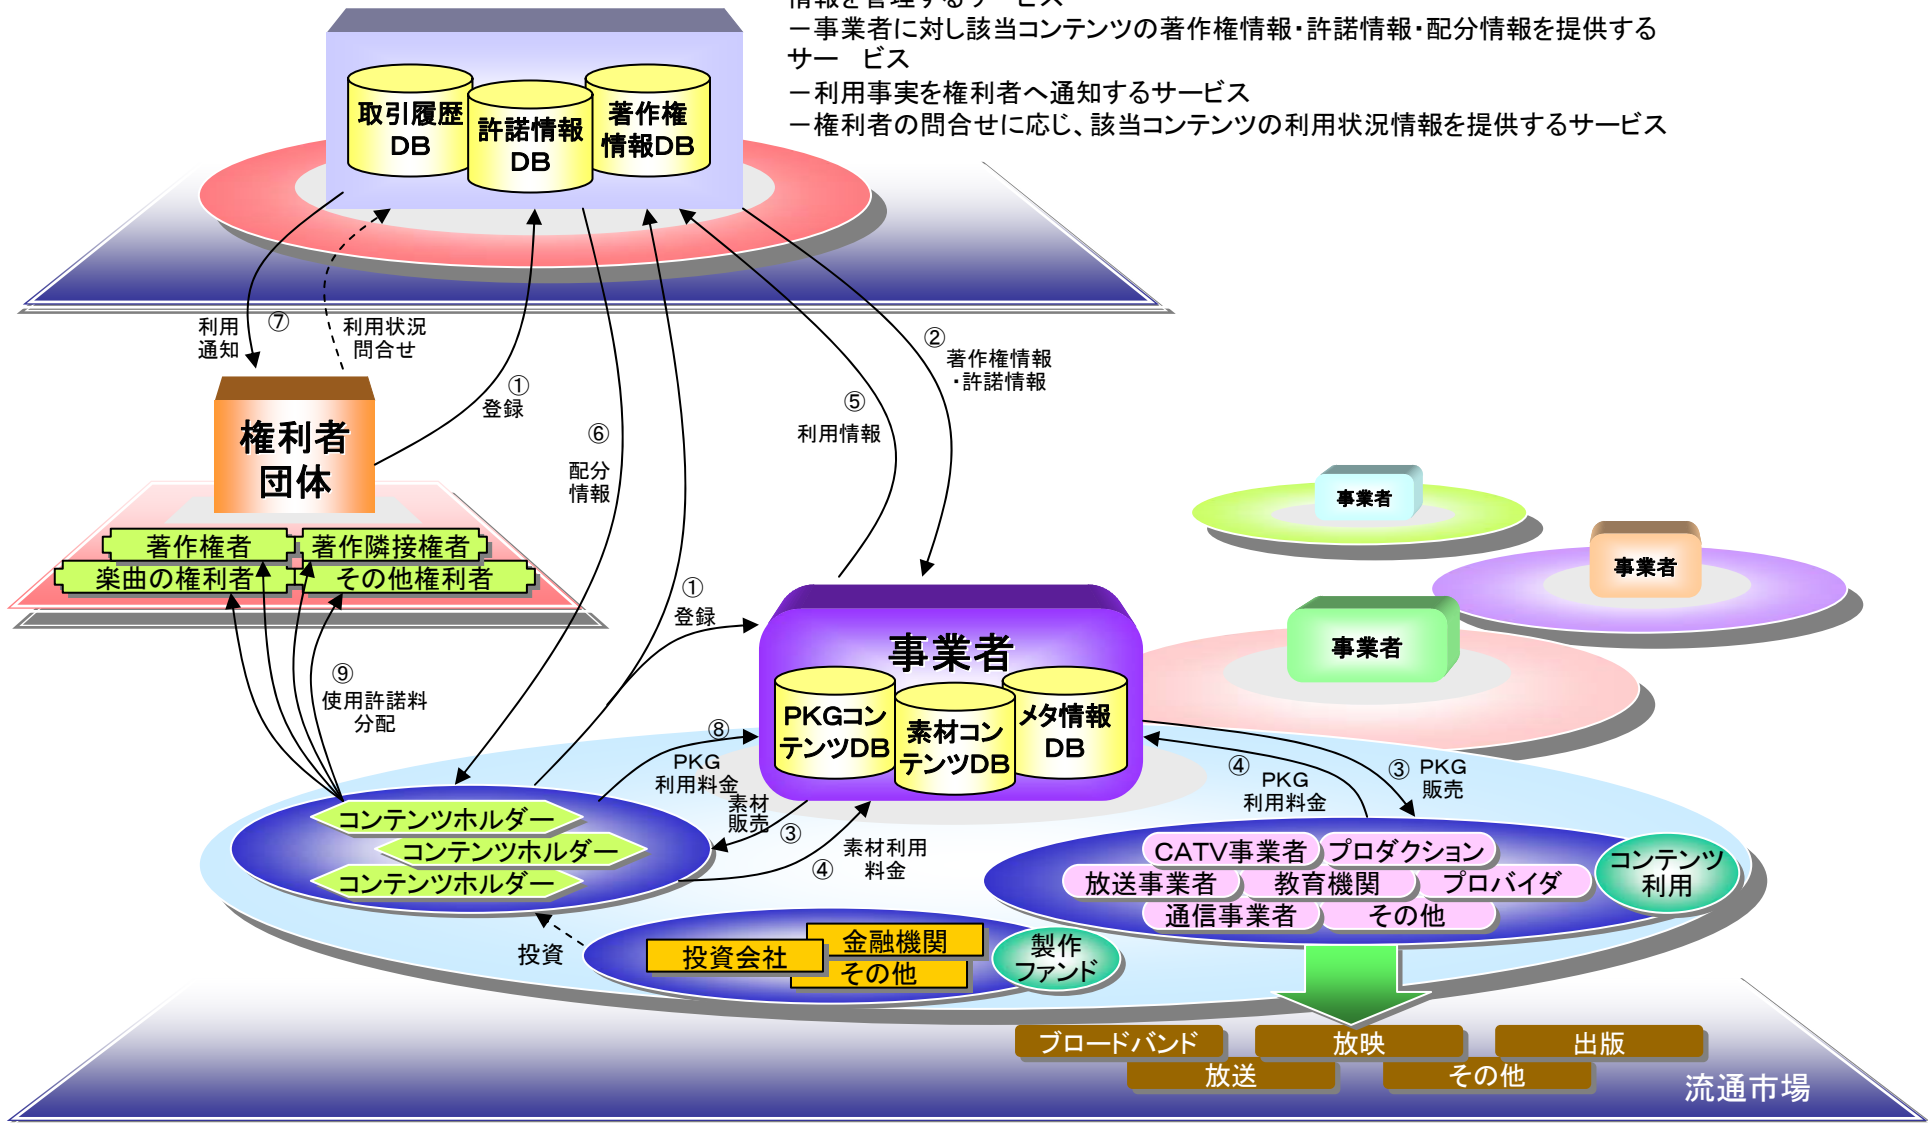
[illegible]
ー事業者に対し該当コンテンツの著作権情報･許諾情報･配分情報を提供するサー ビス
ー利用事実を権利者へ通知するサービス
ー権利者の問合せに応じ、該当コンテンツの利用状況情報を提供するサービス

取引履歴DB
許諾情報DB
著作権情報DB

利用通知 ⑦
利用状況問合せ
① 登録
⑥ 配分情報
⑤ 利用情報
② 著作権情報・許諾情報

権利者団体
著作権者
著作隣接権者
楽曲の権利者
その他権利者

⑨ 使用許諾料分配
① 登録

事業者
事業者
事業者
事業者

PKGコンテンツDB
素材コンテンツDB
メタ情報DB

⑧ PKG利用料金
素材販売 ③
④ 素材利用料金
④ PKG利用料金
③ PKG販売

コンテンツホルダー
コンテンツホルダー
コンテンツホルダー

CATV事業者
プロダクション
放送事業者
教育機関
プロバイダ
通信事業者
その他
コンテンツ利用

投資
投資会社
金融機関
その他
製作ファンド

ブロードバンド
放映
出版
放送
その他
流通市場